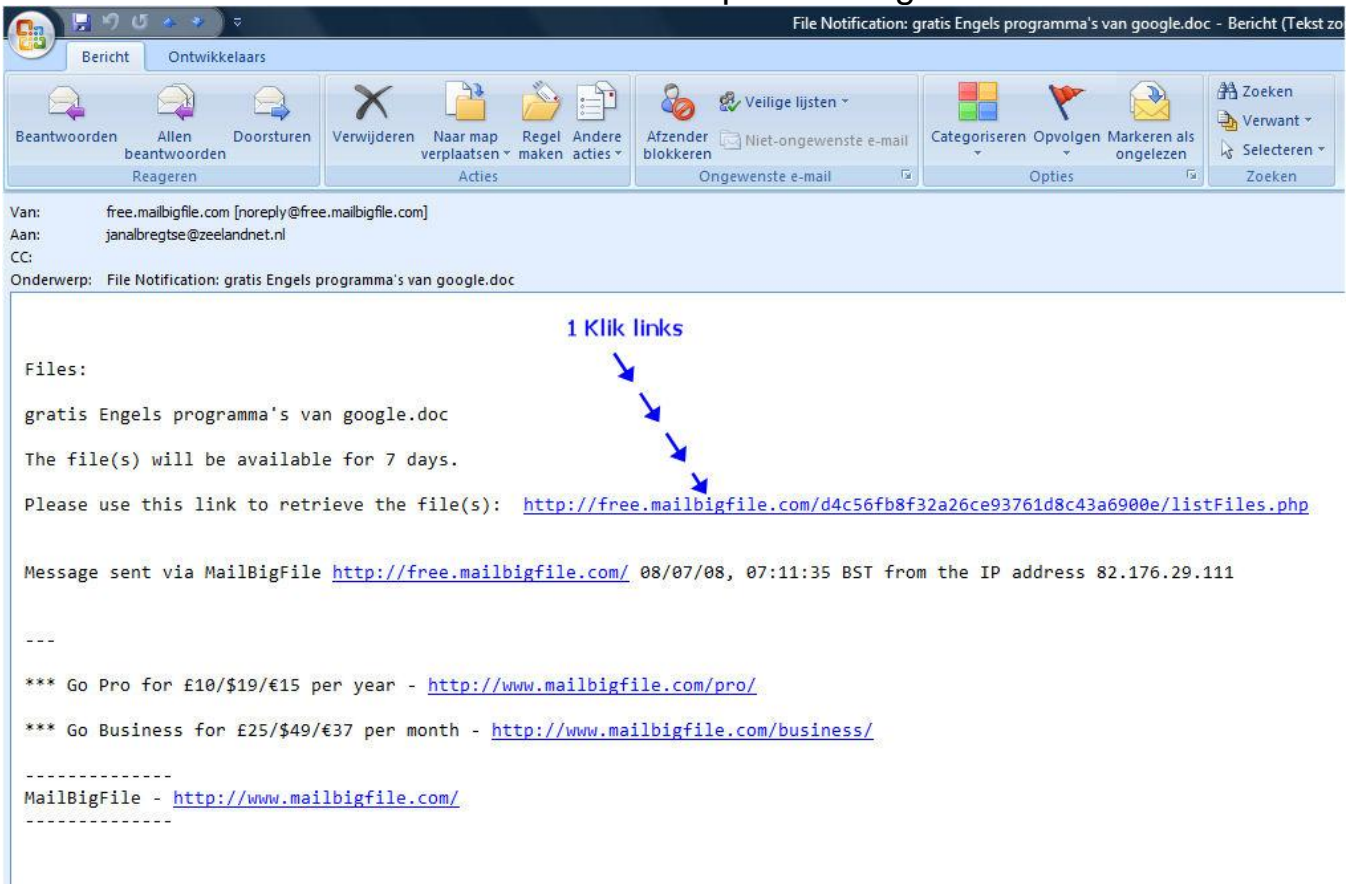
File Notification: gratis Engels programma's van google.doc - Bericht (Tekst zo

Bericht Ontwikkelaars

Beantwoorden Allen beantwoorden Doorsturen
Reageren

Verwijderen Naar map verplaatsen Regel maken Andere acties
Acties

Afzender blokkeren Veilige lijsten Niet-ongewenste e-mail
Ongewenste e-mail

Categoriseren Opvolgen Markeren als ongelezen
Opties

Zoeken Verwant Selecteren
Zoeken

Van: free.mailbigfile.com [noreply@free.mailbigfile.com]
Aan: janalbregtse@zeelandnet.nl
CC:
Onderwerp: File Notification: gratis Engels programma's van google.doc

1 Klik links

Files:

gratis Engels programma's van google.doc

The file(s) will be available for 7 days.

Please use this link to retrieve the file(s): http://free.mailbigfile.com/d4c56fb8f32a26ce93761d8c43a6900e/listFiles.php

Message sent via MailBigFile http://free.mailbigfile.com/ 08/07/08, 07:11:35 BST from the IP address 82.176.29.111

---

*** Go Pro for £10/$19/€15 per year - http://www.mailbigfile.com/pro/

*** Go Business for £25/$49/€37 per month - http://www.mailbigfile.com/business/

--------------
MailBigFile - http://www.mailbigfile.com/
--------------